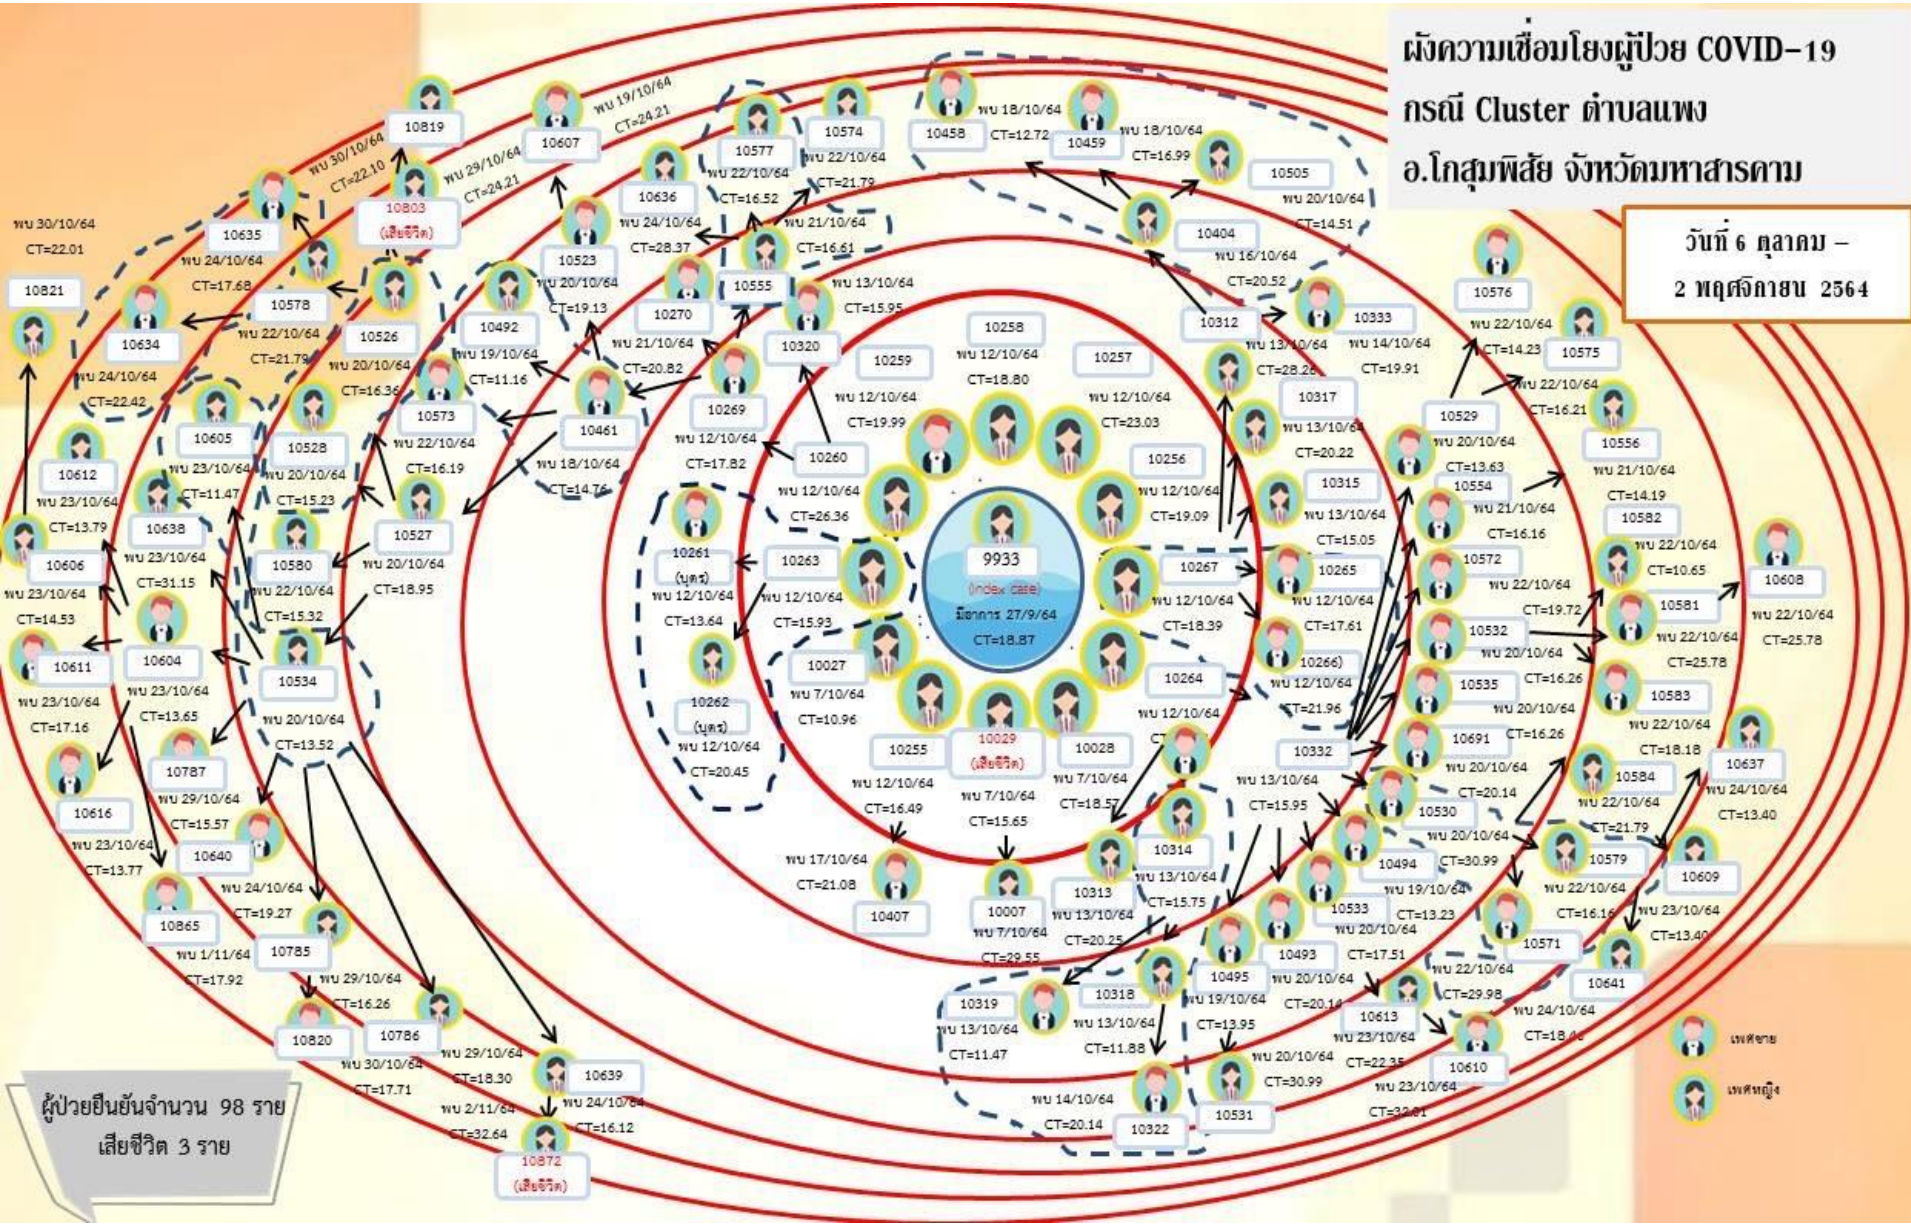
ผังความเชื่อมโยงผู้ป่วย COVID-19
กรณี Cluster ตำบลแพง
อ.โกสุมพิสัย จังหวัดมหาสารคาม

วันที่ 6 ตุลาคม – 2 พฤศจิกายน 2564

9933
(index case)
มีอาการ 27/9/64
CT=18.87

10258 พบ 12/10/64 CT=18.80
10259 พบ 12/10/64 CT=19.99
10257 พบ 12/10/64 CT=23.03
10256 พบ 12/10/64 CT=19.09
10260 พบ 12/10/64 CT=26.36
10263 พบ 12/10/64 CT=15.93
10261 (บุตร) พบ 12/10/64 CT=13.64
10262 (บุตร) พบ 12/10/64 CT=20.45
10027 พบ 7/10/64 CT=10.96
10255 พบ 12/10/64 CT=16.49
10029 (เสียชีวิต) พบ 7/10/64 CT=15.65
10028 พบ 7/10/64 CT=18.57
10264 พบ 12/10/64 CT=21.96
10267 พบ 12/10/64 CT=18.39
10265 พบ 12/10/64 CT=17.61
10266
10407 พบ 17/10/64 CT=21.08
10007 พบ 7/10/64 CT=29.55
10313 พบ 13/10/64 CT=20.25
10314 พบ 13/10/64 CT=15.75
10319 พบ 13/10/64 CT=11.47
10318 พบ 13/10/64 CT=11.88
10322 พบ 14/10/64 CT=20.14
10495 พบ 19/10/64 CT=13.95
10531 พบ 20/10/64 CT=30.99
10493 พบ 20/10/64 CT=20.14
10332 พบ 13/10/64 CT=15.95
10533 พบ 20/10/64 CT=17.51
10494 พบ 19/10/64 CT=13.23
10530 พบ 20/10/64 CT=30.99
10613 พบ 23/10/64 CT=22.35
10610 พบ 23/10/64 CT=32.01
10571 พบ 22/10/64 CT=29.98
10641 พบ 24/10/64 CT=18.4
10691 พบ 20/10/64 CT=20.14
10535 พบ 20/10/64 CT=16.26
10532 พบ 20/10/64 CT=16.26
10572 พบ 22/10/64 CT=19.72
10554 พบ 21/10/64 CT=16.16
10529 พบ 20/10/64 CT=13.63
10315 พบ 13/10/64 CT=15.05
10317 พบ 13/10/64 CT=20.22
10312 พบ 13/10/64 CT=28.26
10333 พบ 14/10/64 CT=19.91
10404 พบ 16/10/64 CT=20.52
10505 พบ 20/10/64 CT=14.51
10459 พบ 18/10/64 CT=16.99
10458 พบ 18/10/64 CT=12.72
10576 พบ 22/10/64 CT=14.23
10575 พบ 22/10/64 CT=16.21
10556 พบ 21/10/64 CT=14.19
10582 พบ 22/10/64 CT=10.65
10581 พบ 22/10/64 CT=25.78
10608 พบ 22/10/64 CT=25.78
10583 พบ 22/10/64 CT=18.18
10584 พบ 22/10/64 CT=21.79
10637 พบ 24/10/64 CT=13.40
10579 พบ 22/10/64 CT=16.16
10609 พบ 23/10/64 CT=13.40
10320 พบ 13/10/64 CT=15.95
10555 พบ 21/10/64 CT=16.61
10577 พบ 22/10/64 CT=16.52
10574 พบ 22/10/64 CT=21.79
10636 พบ 24/10/64 CT=28.37
10270 พบ 21/10/64 CT=20.82
10269 พบ 12/10/64 CT=17.82
10461 พบ 18/10/64 CT=14.76
10523 พบ 20/10/64 CT=19.13
10607 พบ 19/10/64 CT=24.21
10492 พบ 19/10/64 CT=11.16
10573 พบ 22/10/64 CT=16.19
10526 พบ 20/10/64 CT=16.36
10803 (เสียชีวิต) พบ 29/10/64 CT=24.21
10819 พบ 30/10/64 CT=22.10
10578 พบ 22/10/64 CT=21.79
10635 พบ 24/10/64 CT=17.68
10634 พบ 24/10/64 CT=22.42
10821 พบ 30/10/64 CT=22.01
10528 พบ 20/10/64 CT=15.23
10527 พบ 20/10/64 CT=18.95
10605 พบ 23/10/64 CT=11.47
10612 พบ 23/10/64 CT=13.79
10638 พบ 23/10/64 CT=31.15
10580 พบ 22/10/64 CT=15.32
10606 พบ 23/10/64 CT=14.53
10604 พบ 23/10/64 CT=13.65
10611 พบ 23/10/64 CT=17.16
10534 พบ 20/10/64 CT=13.52
10787 พบ 29/10/64 CT=15.57
10616 พบ 23/10/64 CT=13.77
10640 พบ 24/10/64 CT=19.27
10865 พบ 1/11/64 CT=17.92
10785 พบ 29/10/64 CT=16.26
10820 พบ 30/10/64 CT=17.71
10786 พบ 29/10/64 CT=18.30
10639 พบ 24/10/64 CT=16.12
10872 (เสียชีวิต) พบ 2/11/64 CT=32.64

เพศชาย
เพศหญิง

ผู้ป่วยยืนยันจำนวน 98 ราย
เสียชีวิต 3 ราย